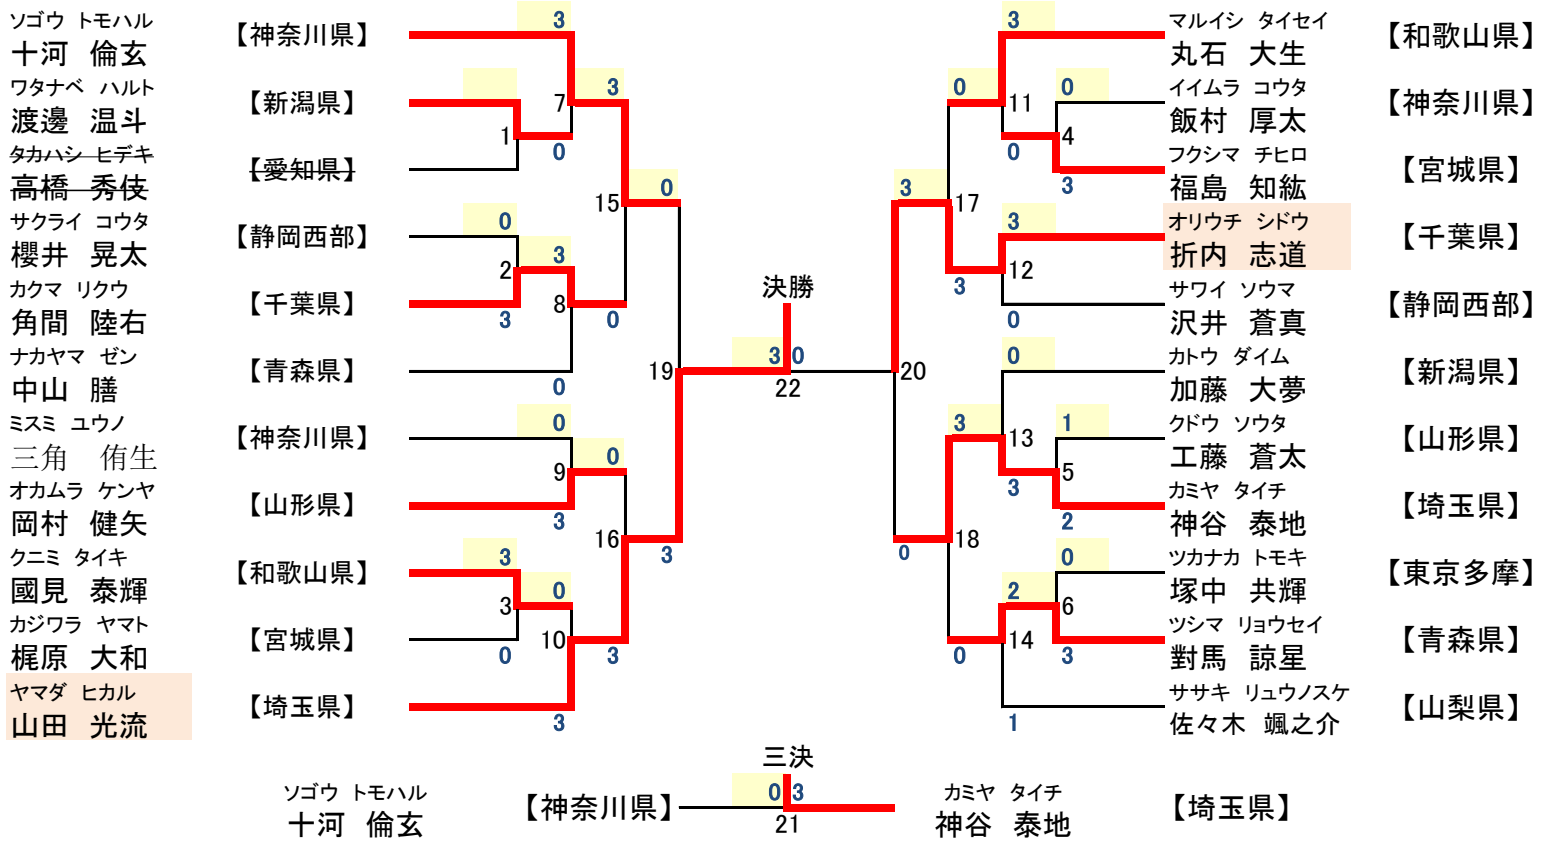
ソゴウ　トモハル
十河　倫玄　【神奈川県】

ワタナベ　ハルト
渡邊　温斗　【新潟県】

タカハシ　ヒデキ
高橋　秀伎　【愛知県】

サクライ　コウタ
櫻井　晃太　【静岡西部】

カクマ　リクウ
角間　陸右　【千葉県】

ナカヤマ　ゼン
中山　膳　【青森県】

ミスミ　ユウノ
三角　侑生　【神奈川県】

オカムラ　ケンヤ
岡村　健矢　【山形県】

クニミ　タイキ
國見　泰輝　【和歌山県】

カジワラ　ヤマト
梶原　大和　【宮城県】

ヤマダ　ヒカル
山田　光流　【埼玉県】

3
7 3
1
0
15 0
0
2 3
3 8
0
0
19
0
9 0
3
16
3
3
3 0
10
0 3
3

決勝
3 0
22

3
0 11 0
4
0
3
3 17
3
12
3
0
20
0
3
13 1
5
3
2
0 18
0
2 6
14
0 3
1

マルイシ　タイセイ
丸石　大生　【和歌山県】

イイムラ　コウタ
飯村　厚太　【神奈川県】

フクシマ　チヒロ
福島　知紘　【宮城県】

オリウチ　シドウ
折内　志道　【千葉県】

サワイ　ソウマ
沢井　蒼真　【静岡西部】

カトウ　ダイム
加藤　大夢　【新潟県】

クドウ　ソウタ
工藤　蒼太　【山形県】

カミヤ　タイチ
神谷　泰地　【埼玉県】

ツカナカ　トモキ
塚中　共輝　【東京多摩】

ツシマ　リョウセイ
對馬　諒星　【青森県】

ササキ　リュウノスケ
佐々木　颯之介　【山梨県】

三決
ソゴウ　トモハル
十河　倫玄　【神奈川県】　0 3
21
カミヤ　タイチ
神谷　泰地　【埼玉県】